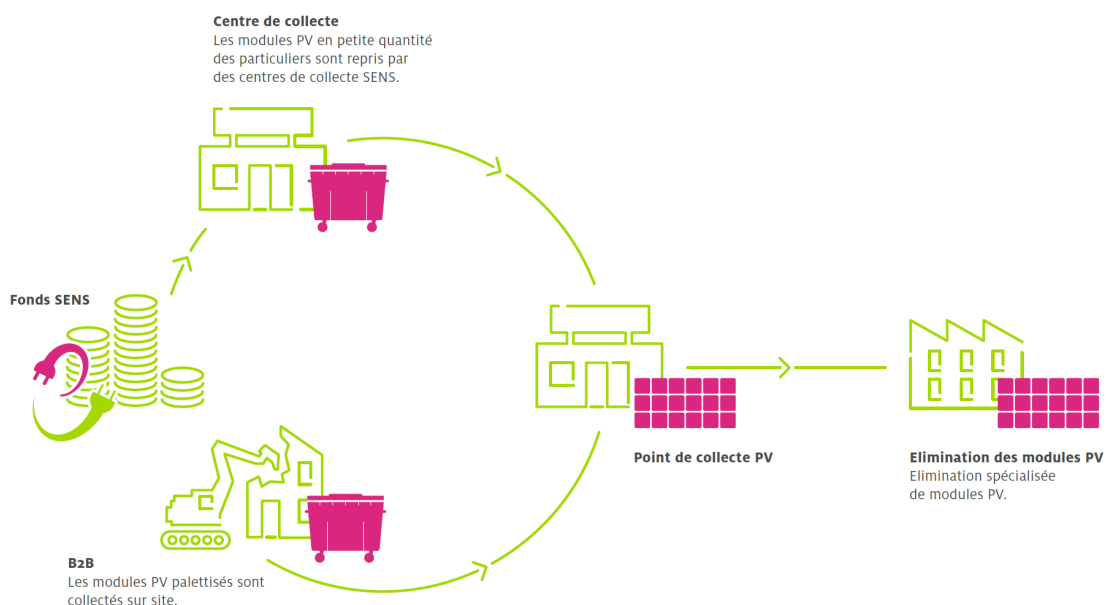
Centre de collecte
Les modules PV en petite quantité des particuliers sont repris par des centres de collecte SENS.

Fonds SENS

Point de collecte PV

Elimination des modules PV
Elimination spécialisée de modules PV.

B2B
Les modules PV palettisés sont collectés sur site.